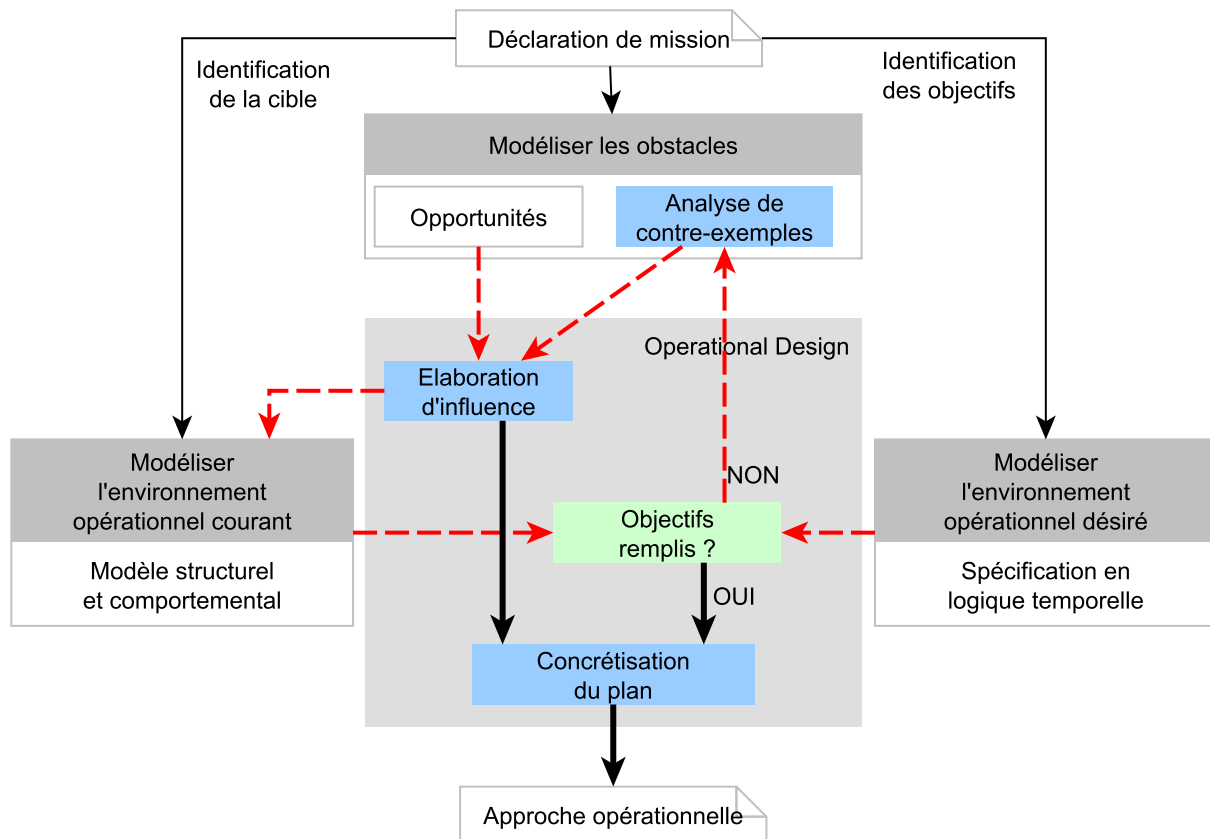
Déclaration de mission

Identification de la cible

Identification des objectifs

Modéliser les obstacles

Opportunités

Analyse de contre-exemples

Operational Design

Elaboration d'influence

Modéliser l'environnement opérationnel courant

Modèle structurel et comportemental

NON

Objectifs remplis ?

OUI

Modéliser l'environnement opérationnel désiré

Spécification en logique temporelle

Concrétisation du plan

Approche opérationnelle